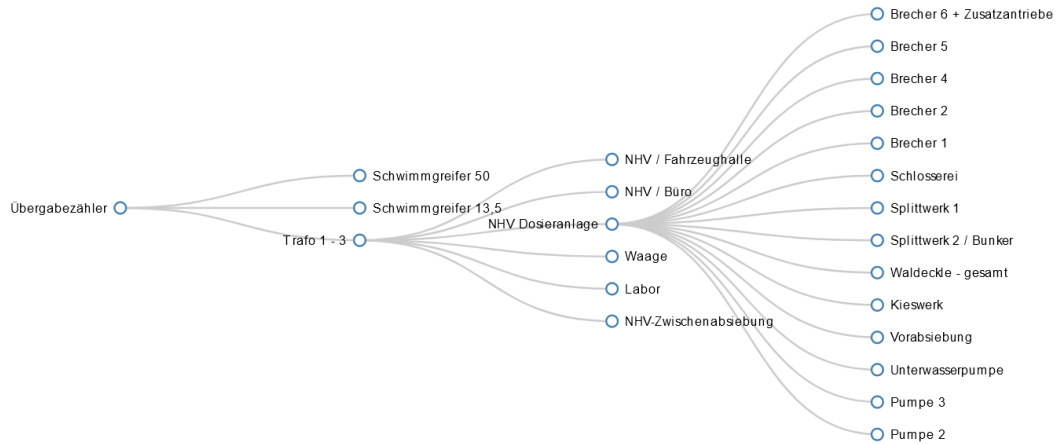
Übergabezähler

Schwimmgreifer 50

Schwimmgreifer 13,5

Trafo 1 - 3

NHV / Fahrzeughalle

NHV / Büro

NHV Dosieranlage

Waage

Labor

NHV-Zwischenabsiebung

Brecher 6 + Zusatzantriebe

Brecher 5

Brecher 4

Brecher 2

Brecher 1

Schlosserei

Splittwerk 1

Splittwerk 2 / Bunker

Waldeckle - gesamt

Kieswerk

Vorabsiebung

Unterwasserpumpe

Pumpe 3

Pumpe 2